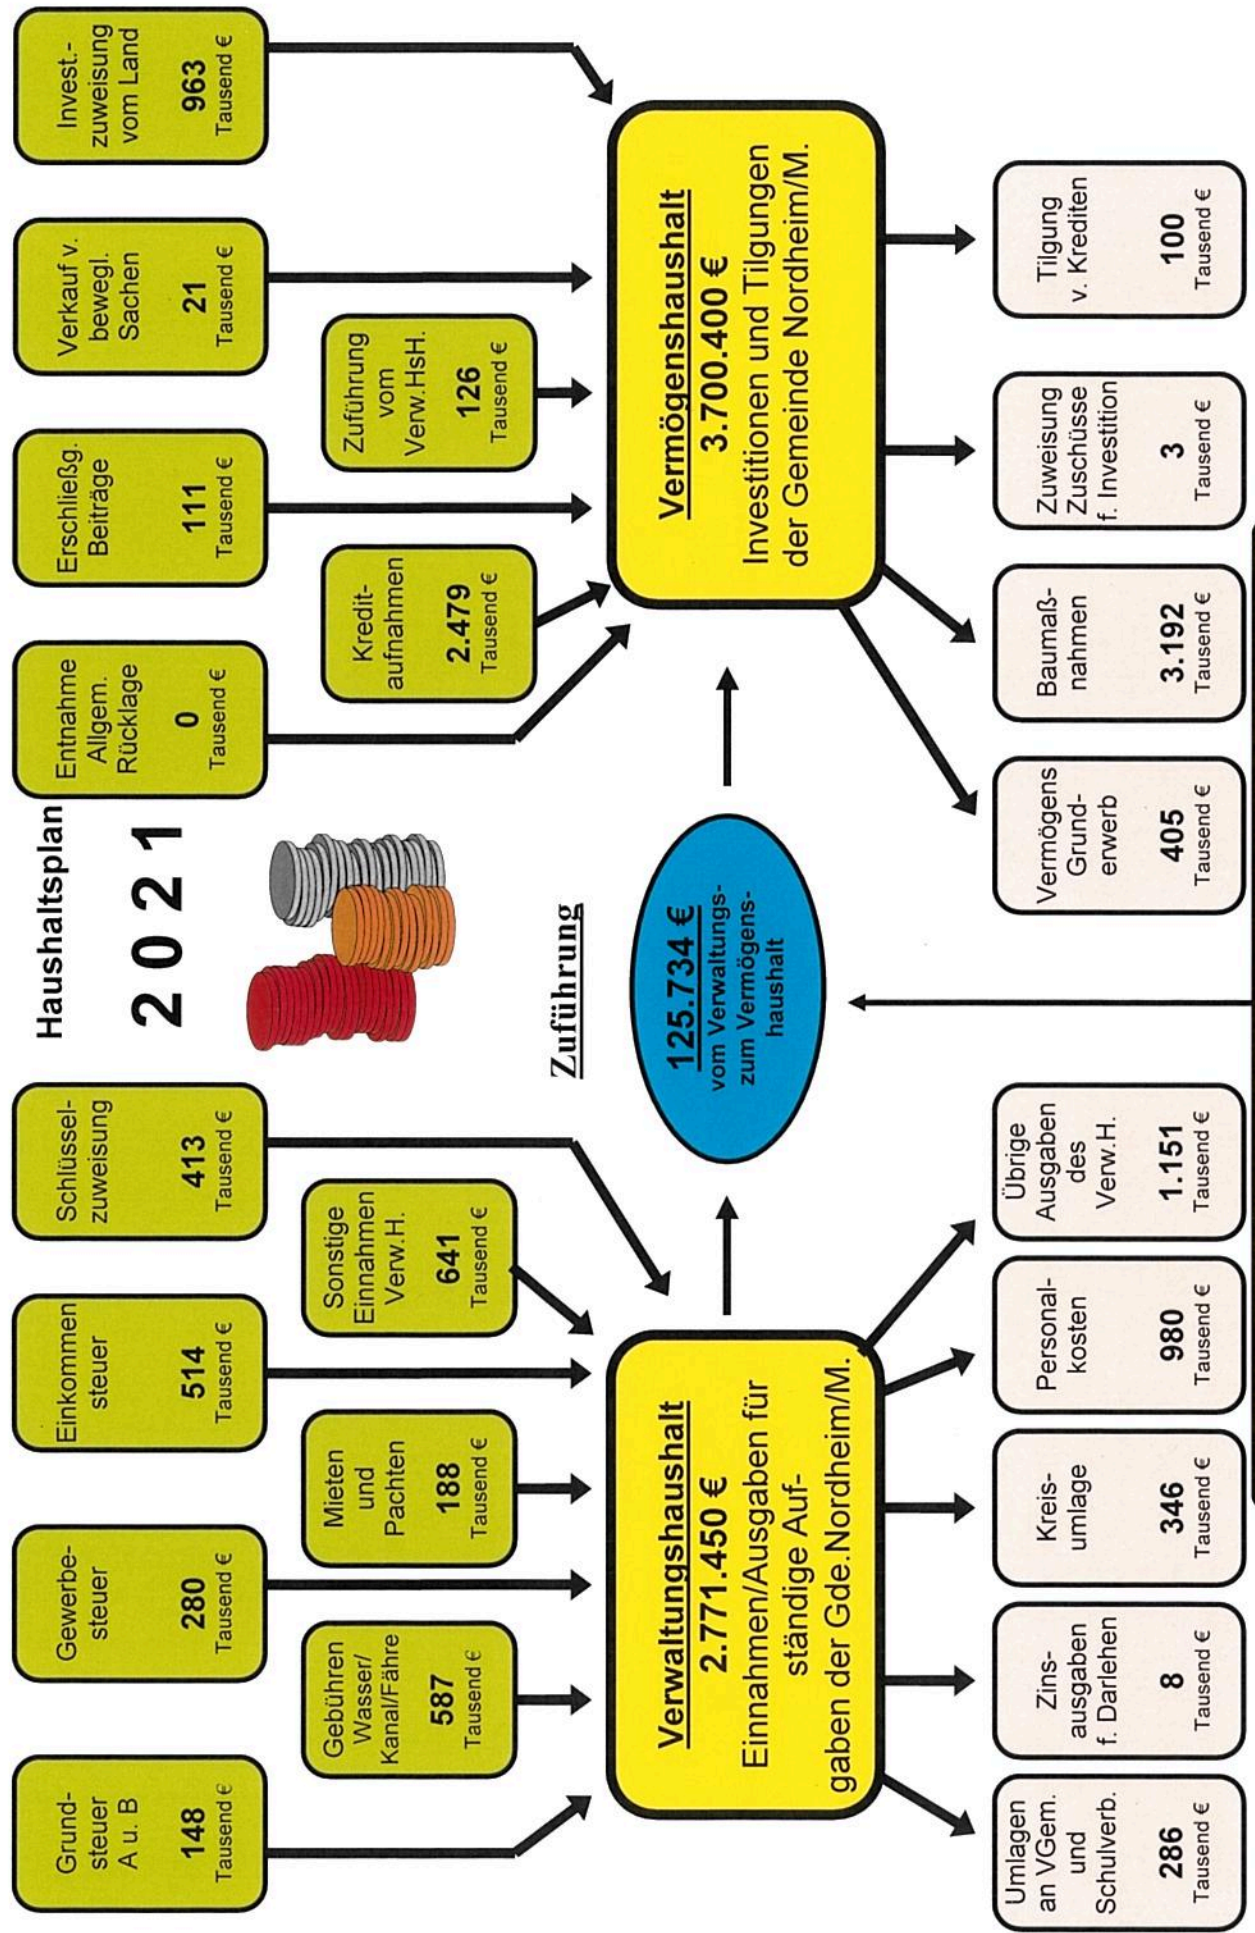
Haushaltsplan
2 0 2 1

Grundsteuer A u. B
148
Tausend €

Gewerbesteuer
280
Tausend €

Einkommen steuer
514
Tausend €

Schlüsselzuweisung
413
Tausend €

Gebühren Wasser/ Kanal/Fähre
587
Tausend €

Mieten und Pachten
188
Tausend €

Sonstige Einnahmen Verw.H.
641
Tausend €

Verwaltungshaushalt
2.771.450 €
Einnahmen/Ausgaben für ständige Aufgaben der Gde.Nordheim/M.

Umlagen an VGem. und Schulverb.
286
Tausend €

Zinsausgaben f. Darlehen
8
Tausend €

Kreisumlage
346
Tausend €

Personalkosten
980
Tausend €

Übrige Ausgaben des Verw.H.
1.151
Tausend €

Zuführung

125.734 €
vom Verwaltungs- zum Vermögenshaushalt

Entnahme Allgem. Rücklage
0
Tausend €

Erschließg. Beiträge
111
Tausend €

Verkauf v. beweg. Sachen
21
Tausend €

Invest.-zuweisung vom Land
963
Tausend €

Kreditaufnahmen
2.479
Tausend €

Zuführung vom Verw.HsH.
126
Tausend €

Vermögenshaushalt
3.700.400 €
Investitionen und Tilgungen der Gemeinde Nordheim/M.

Vermögens Grunderwerb
405
Tausend €

Baumaßnahmen
3.192
Tausend €

Zuweisung Zuschüsse f. Investition
3
Tausend €

Tilgung v. Krediten
100
Tausend €